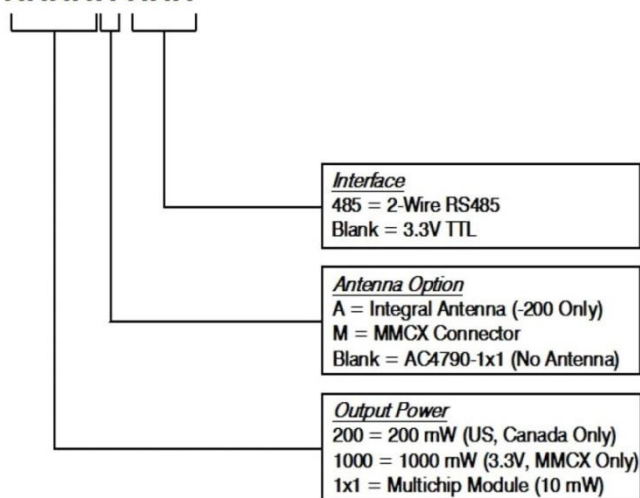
Interface
485 = 2-Wire RS485
Blank = 3.3V TTL

Antenna Option
A = Integral Antenna (-200 Only)
M = MMCX Connector
Blank = AC4790-1x1 (No Antenna)

Output Power
200 = 200 mW (US, Canada Only)
1000 = 1000 mW (3.3V, MMCX Only)
1x1 = Multichip Module (10 mW)